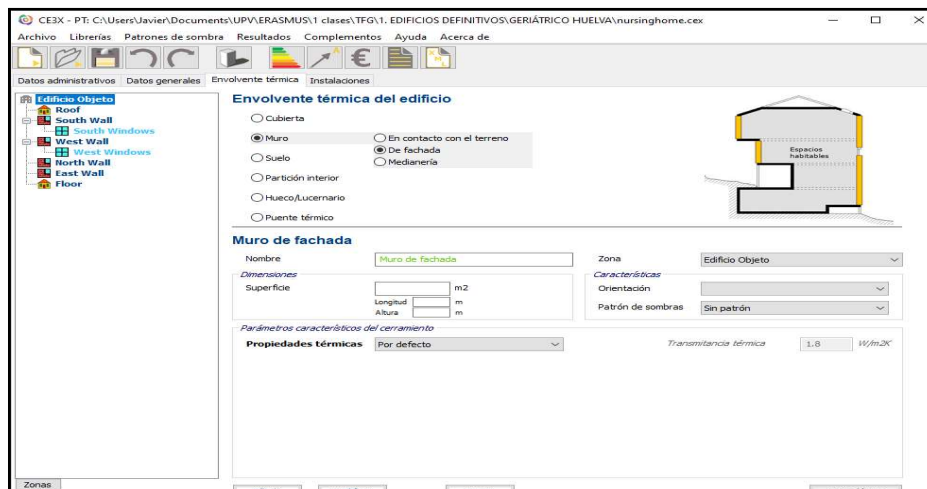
CE3X - PT: C:\Users\Javier\Documents\UPV\ERASMUS\1 clases\TFG\1. EDIFICIOS DEFINITIVOS\GERIÁTRICO HUELVA\nursinghome.cex

Archivo Librerías Patrones de sombra Resultados Complementos Ayuda Acerca de

Datos administrativos Datos generales Envolvente térmica Instalaciones

Edificio Objeto
Roof
South Wall
South Windows
West Wall
West Windows
North Wall
East Wall
Floor

Envolvente térmica del edificio

Cubierta
Muro
En contacto con el terreno
De fachada
Medianería
Suelo
Partición interior
Hueco/Lucernario
Puente térmico

Espacios habitables

Muro de fachada

Nombre Muro de fachada
Zona Edificio Objeto

Dimensiones
Superficie m2
Longitud m
Altura m

Características
Orientación
Patrón de sombras Sin patrón

Parámetros característicos del cerramiento
Propiedades térmicas Por defecto
Transmitancia térmica 1.8 W/m2K

Zonas